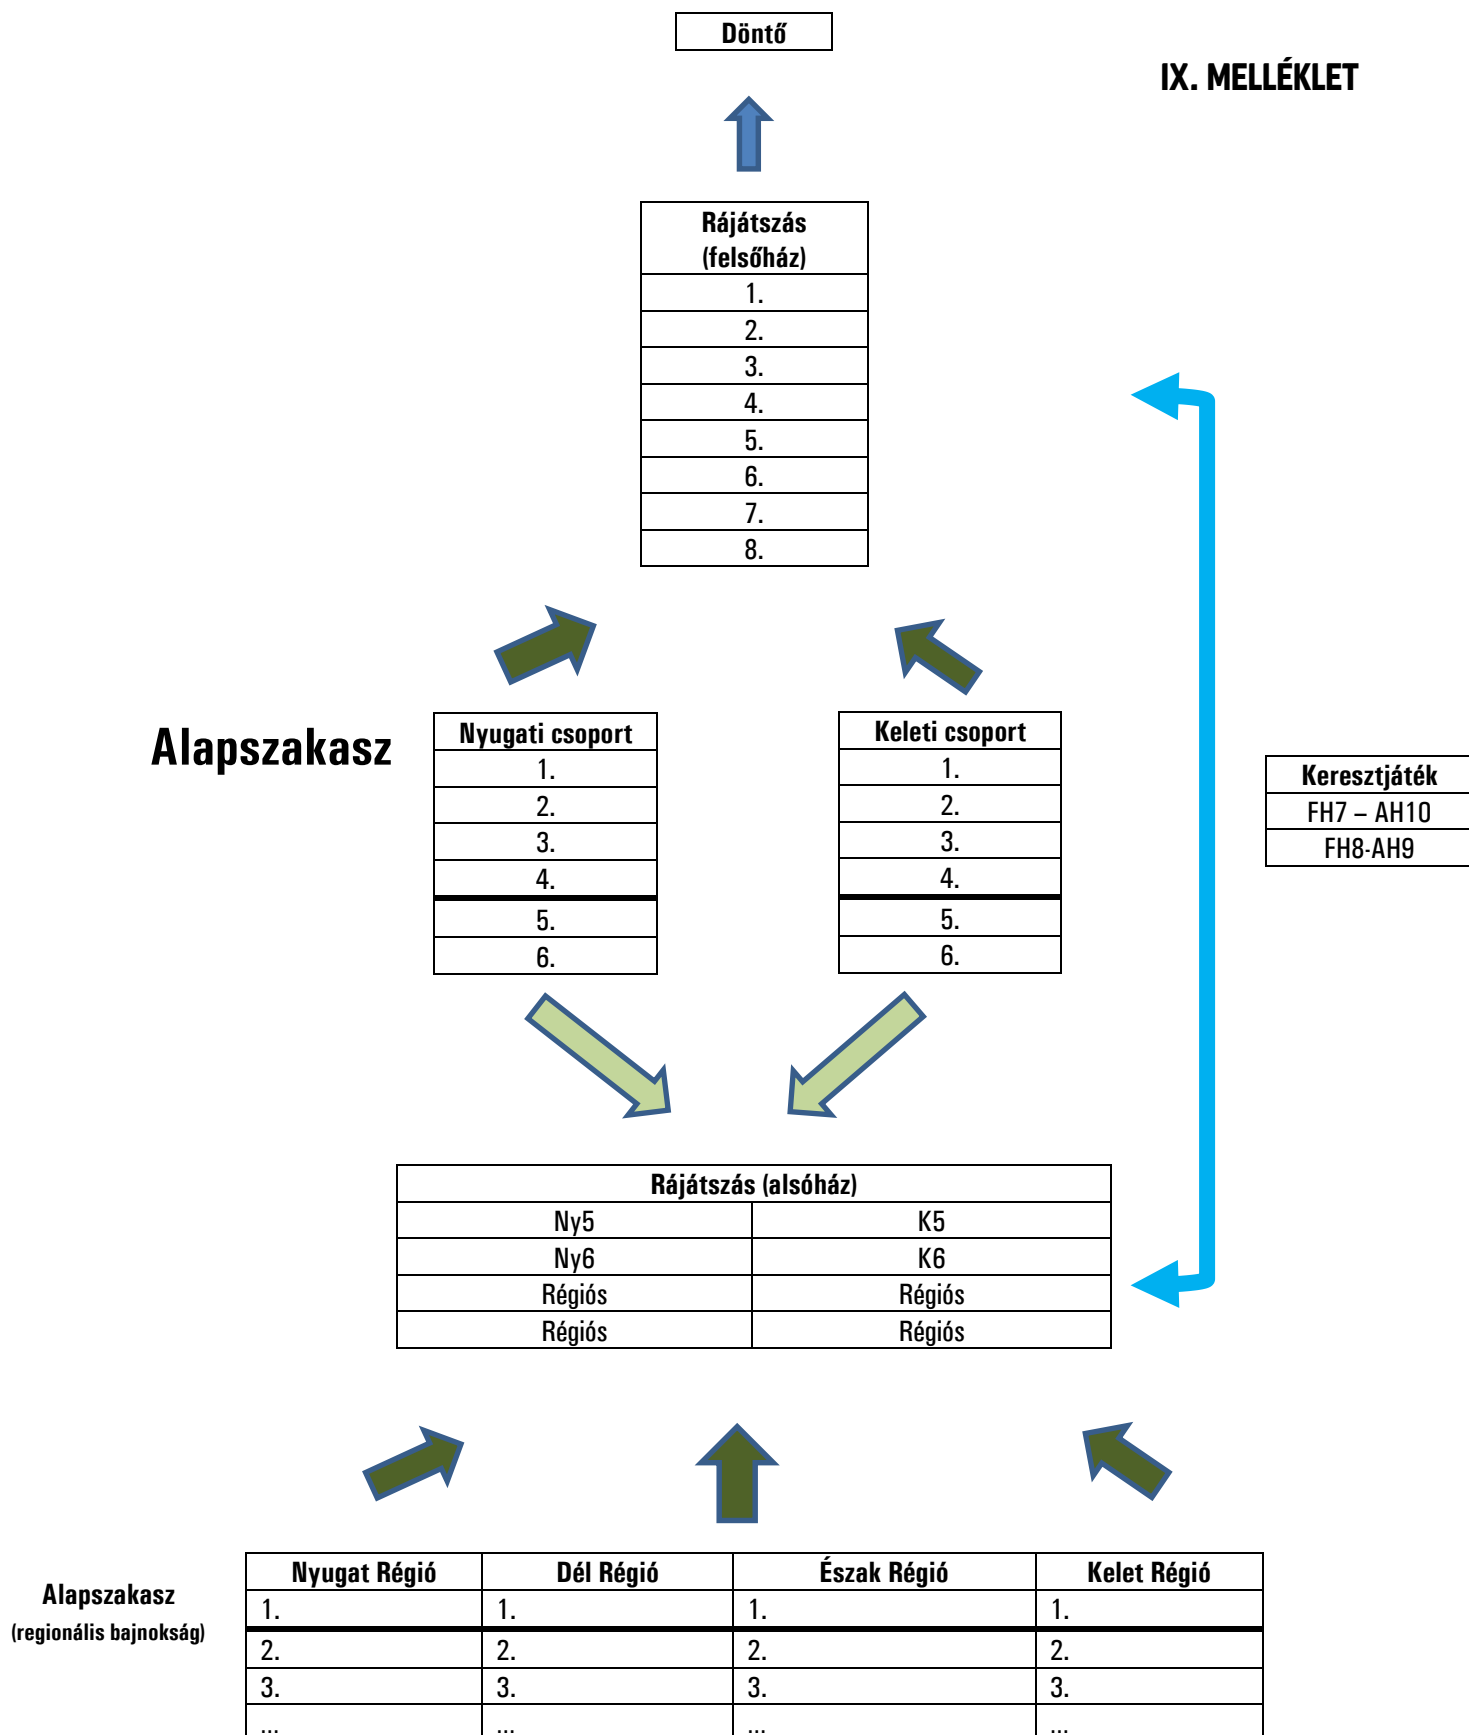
Döntő

IX. MELLÉKLET

| Rájátszás (felsőház) |
|---|
| 1. |
| 2. |
| 3. |
| 4. |
| 5. |
| 6. |
| 7. |
| 8. |

Alapszakasz

| Nyugati csoport |
|---|
| 1. |
| 2. |
| 3. |
| 4. |
| 5. |
| 6. |

| Keleti csoport |
|---|
| 1. |
| 2. |
| 3. |
| 4. |
| 5. |
| 6. |

| Keresztjáték |
|---|
| FH7 – AH10 |
| FH8-AH9 |

| Rájátszás (alsóház) | |
|---|---|
| Ny5 | K5 |
| Ny6 | K6 |
| Régiós | Régiós |
| Régiós | Régiós |

Alapszakasz
(regionális bajnokság)

| Nyugat Régió | Dél Régió | Észak Régió | Kelet Régió |
|---|---|---|---|
| 1. | 1. | 1. | 1. |
| 2. | 2. | 2. | 2. |
| 3. | 3. | 3. | 3. |
| ... | ... | ... | ... |